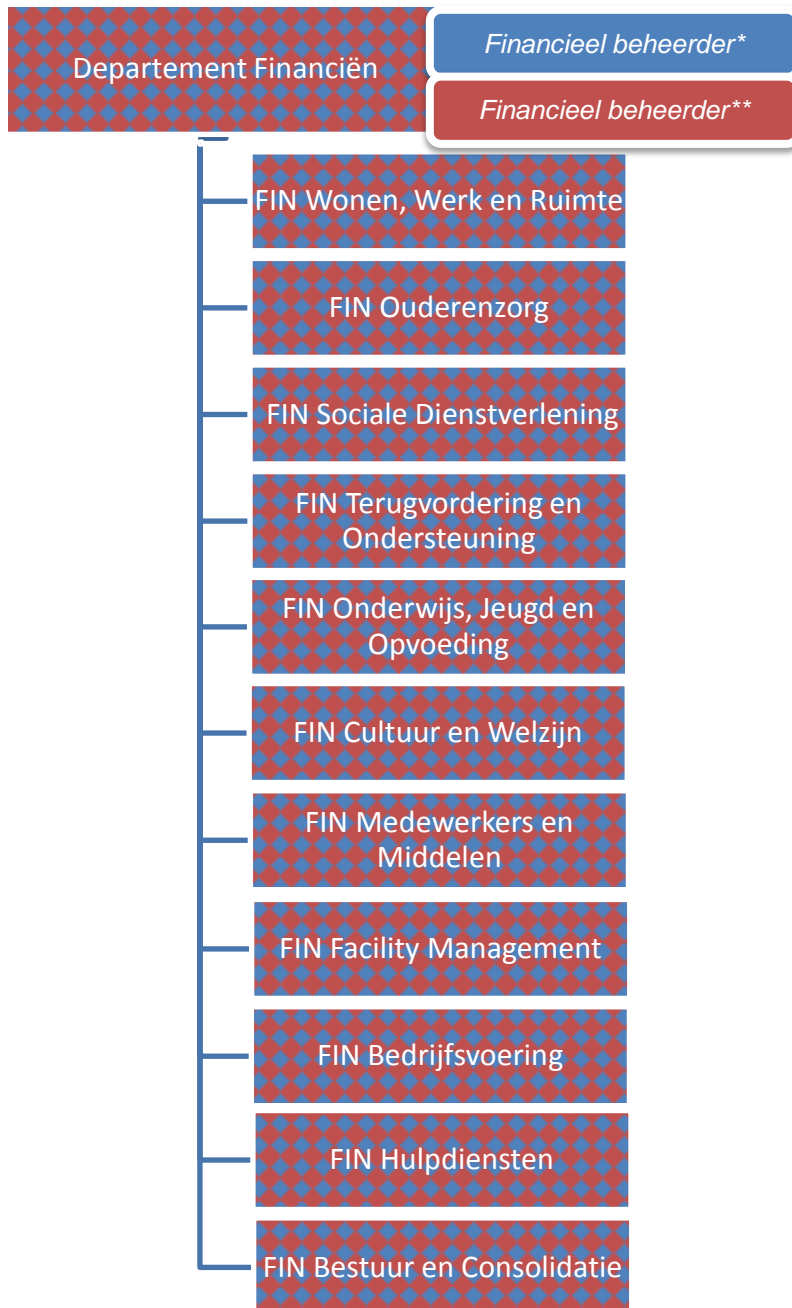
Departement Financiën

Financieel beheerder*

Financieel beheerder**

FIN Wonen, Werk en Ruimte

FIN Ouderenzorg

FIN Sociale Dienstverlening

FIN Terugvordering en Ondersteuning

FIN Onderwijs, Jeugd en Opvoeding

FIN Cultuur en Welzijn

FIN Medewerkers en Middelen

FIN Facility Management

FIN Bedrijfsvoering

FIN Hulpdiensten

FIN Bestuur en Consolidatie